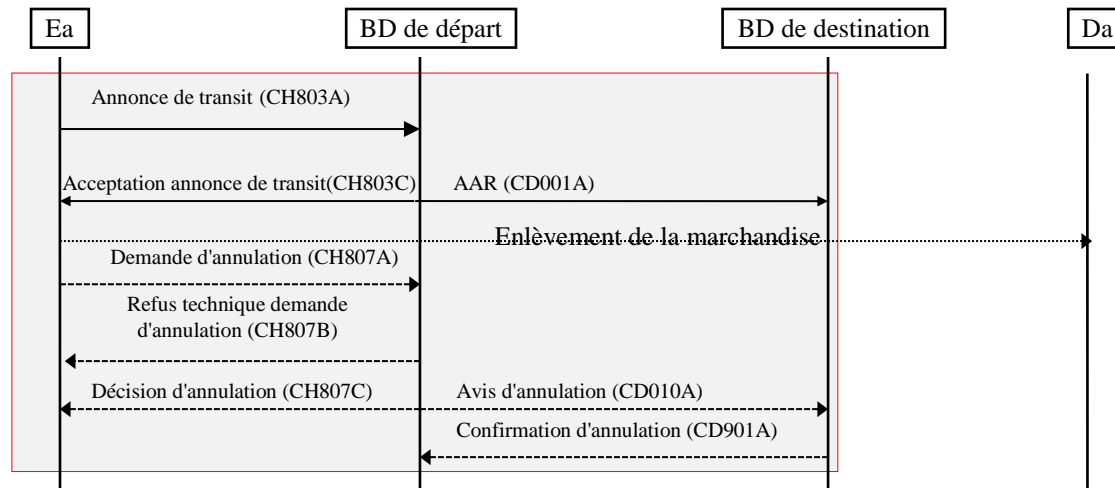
Ea

BD de départ

BD de destination

Da

Annonce de transit (CH803A)

Acceptation annonce de transit(CH803C)

AAR (CD001A)

Enlèvement de la marchandise

Demande d'annulation (CH807A)

Refus technique demande d'annulation (CH807B)

Décision d'annulation (CH807C)

Avis d'annulation (CD010A)

Confirmation d'annulation (CD901A)